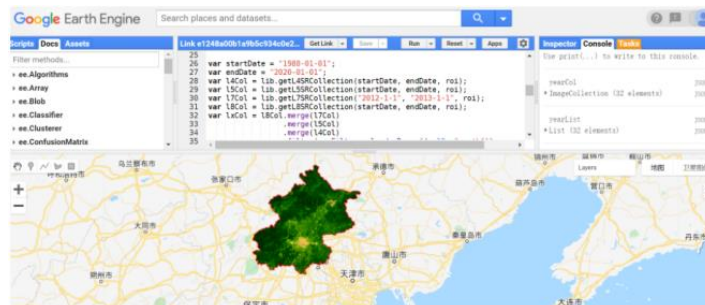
Google Earth Engine
Search places and datasets...
Scripts Docs Assets
Filter methods...
ee.Algorithms
ee.Array
ee.Blob
ee.Classifier
ee.Clusterer
ee.ConfusionMatrix
Link e1248a00b1a9b5c934c0e2... Get Link Save Run Reset Apps
25
26 var startDate = "1988-01-01";
27 var endDate = "2020-01-01";
28 var l4Col = lib.getL4SRCollection(startDate, endDate, roi);
29 var l5Col = lib.getL5SRCollection(startDate, endDate, roi);
30 var l7Col = lib.getL7SRCollection("2012-1-1", "2013-1-1", roi);
31 var l8Col = lib.getL8SRCollection(startDate, endDate, roi);
32 var lxCol = l8Col.merge(l7Col)
33 .merge(l5Col)
34 .merge(l4Col)
Inspector Console Tasks
Use print(...) to write to this console.
yearCol
ImageCollection (32 elements)
yearList
List (32 elements)
JSON
JSON
JSON
JSON
乌兰察布市
张家口市
承德市
赤峰市
葫芦岛市
秦皇岛市
唐山市
天津市
保定市
大连市
丹东市
营口市
Layers
地图
卫星图像